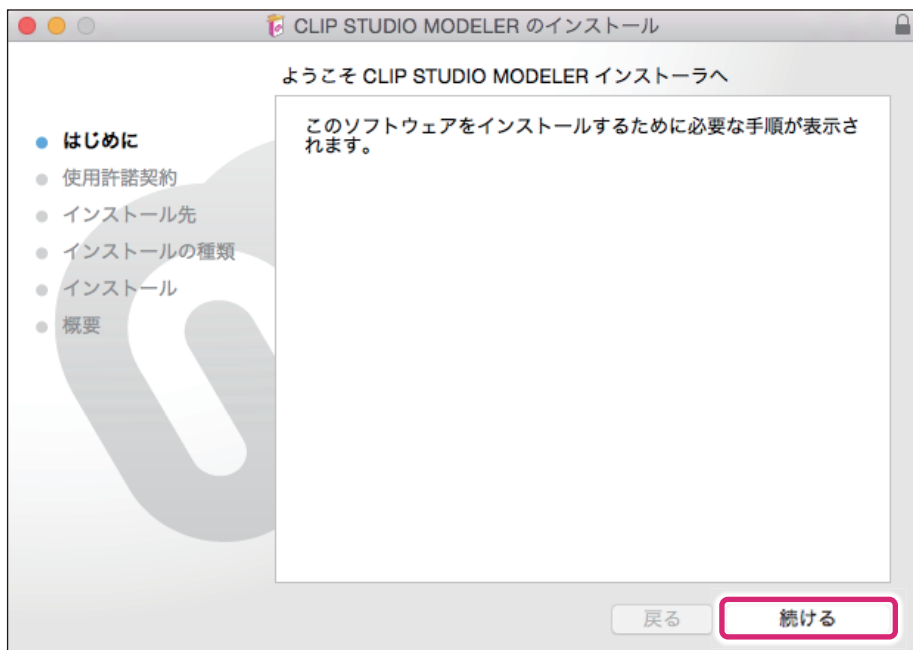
CLIP STUDIO MODELER のインストール

ようこそ CLIP STUDIO MODELER インストーラへ

はじめに
使用許諾契約
インストール先
インストールの種類
インストール
概要

このソフトウェアをインストールするために必要な手順が表示されます。

戻る
続ける